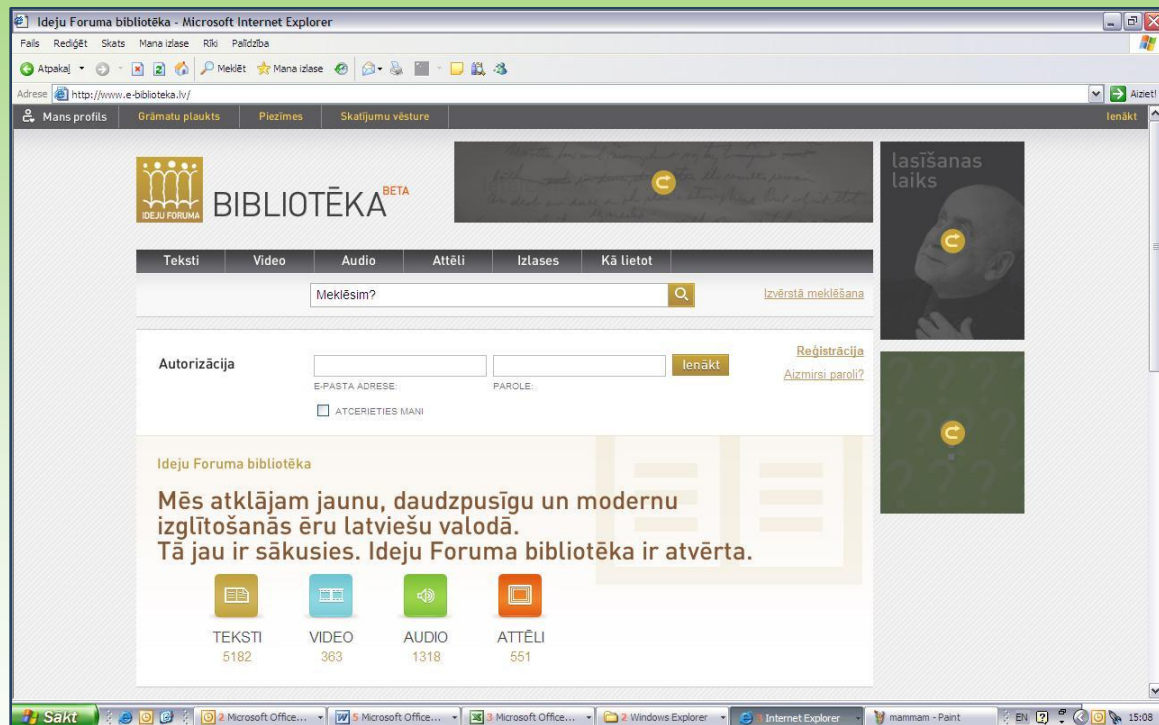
Ideju Foruma bibliotēka - Microsoft Internet Explorer

Fails Rediģēt Skats Mana izlase Rīki Palīdzība

Atpakaļ Meklēt Mana izlase

Adrese http://www.e-biblioteka.lv/

Aiziet!

Mans profils Grāmatu plaukts Piezīmes Skatījumu vēsture Ienākt

IDEJU FORUMA BIBLIOTĒKA BETA

lasīšanas laiks

Teksti Video Audio Attēli Izlases Kā lietot

Meklēsim?

Izvērstā meklēšana

Autorizācija

E-PASTA ADRESE: PAROLE: Ienākt

Reģistrācija
Aizmirsi paroli?

ATCERIETIES MANI

Ideju Foruma bibliotēka

Mēs atklājam jaunu, daudzpusīgu un modernu izglītošanās ēru latviešu valodā.
Tā jau ir sākusies. Ideju Foruma bibliotēka ir atvērta.

TEKSTI 5182
VIDEO 363
AUDIO 1318
ATTĒLI 551

Sākt 2 Microsoft Office... 5 Microsoft Office... 3 Microsoft Office... 2 Windows Explorer Internet Explorer mammam - Paint EN 15:08